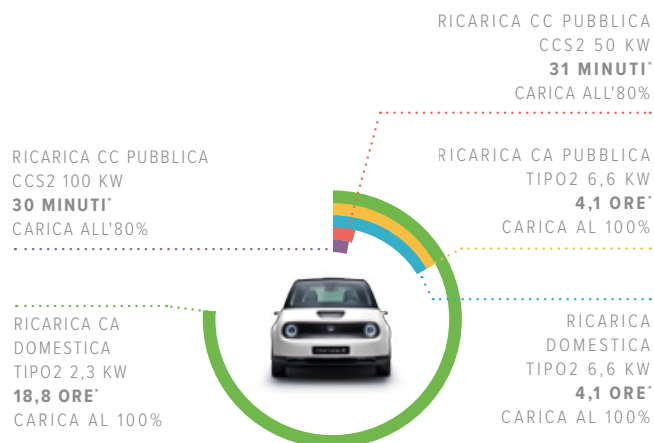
RICARICA CC PUBBLICA
CCS2 50 KW
**31 MINUTI***
CARICA ALL'80%

RICARICA CC PUBBLICA
CCS2 100 KW
**30 MINUTI***
CARICA ALL'80%

RICARICA CA PUBBLICA
TIPO2 6,6 KW
**4,1 ORE***
CARICA AL 100%

RICARICA CA
DOMESTICA
TIPO2 2,3 KW
**18,8 ORE***
CARICA AL 100%

RICARICA
DOMESTICA
TIPO2 6,6 KW
**4,1 ORE***
CARICA AL 100%